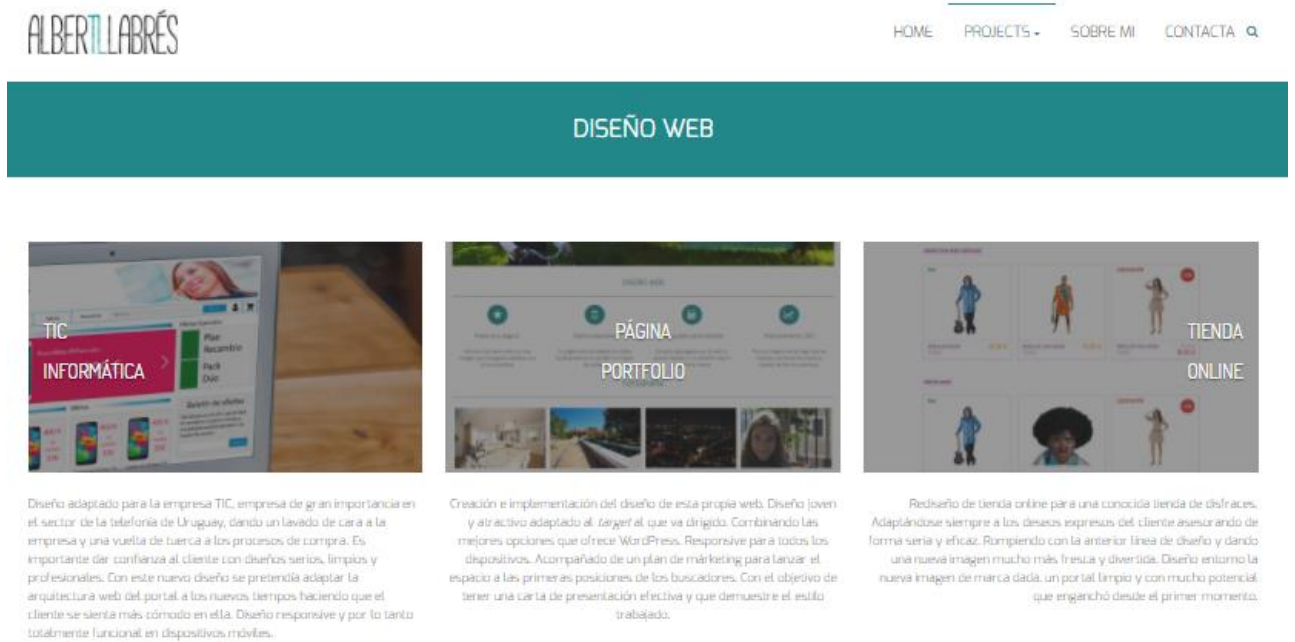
ALBERTLLABRÉS

HOME PROJECTS CONTACTA SOBRE MI CONTACTA

DISEÑO WEB

TIC
INFORMÁTICA

PÁGINA
PORTFOLIO

TIENDA
ONLINE

Diseño adaptado para la empresa TIC, empresa de gran importancia en el sector de la telefonía de Uruguay, dando un lavado de cara a la empresa y una vuelta de tuerca a los procesos de compra. Es importante dar confianza al cliente con diseños serios, limpios y profesionales. Con este nuevo diseño se pretendía adaptar la arquitectura web del portal a los nuevos tiempos haciendo que el cliente se sienta más cómodo en ella. Diseño responsive y por lo tanto totalmente funcional en dispositivos móviles.

Creación e implementación del diseño de esta propia web. Diseño joven y atractivo adaptado al target al que va dirigido. Combinando las mejores opciones que ofrece WordPress. Responsive para todos los dispositivos. Acompañado de un plan de márketing para lanzar el espacio a las primeras posiciones de los buscadores. Con el objetivo de tener una carta de presentación efectiva y que demuestre el estilo trabajado.

Rediseño de tienda online para una conocida tienda de disfraces. Adaptándose siempre a los deseos expresos del cliente asesorando de forma seria y eficaz. Rompiendo con la anterior línea de diseño y dando una nueva imagen mucho más fresca y divertida. Diseño entorno la nueva imagen de marca dada, un portal limpio y con mucho potencial que enganchó desde el primer momento.